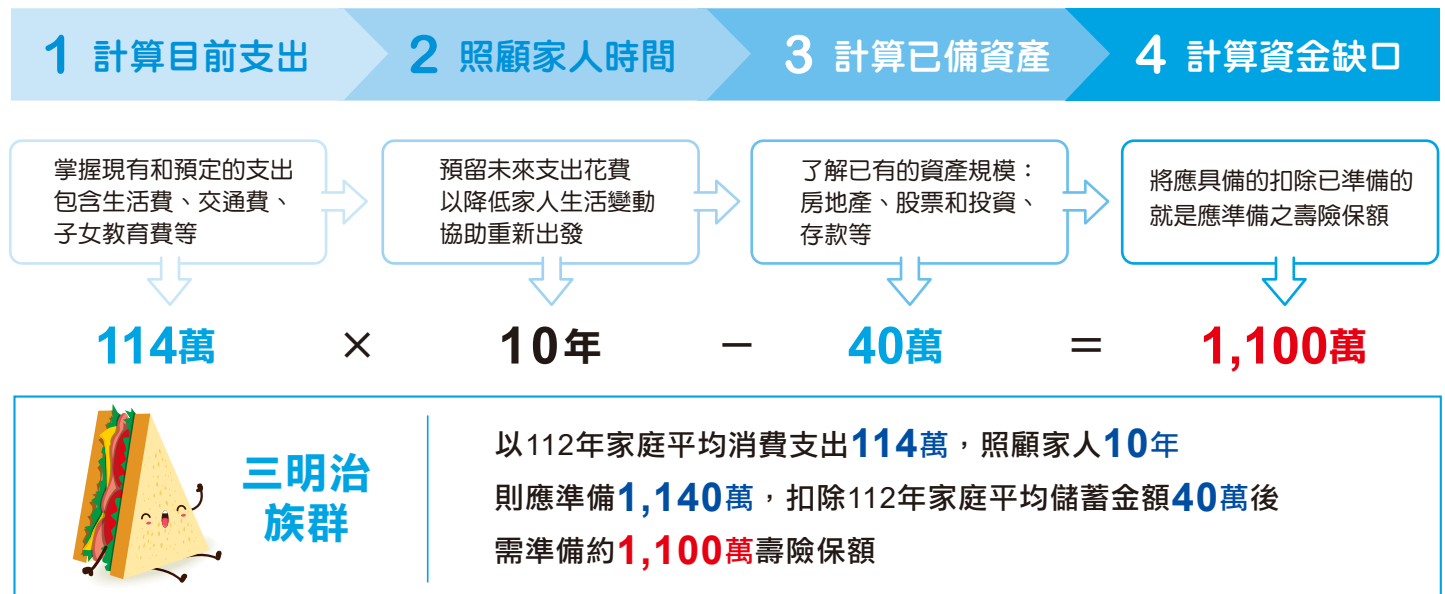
1 計算目前支出

2 照顧家人時間

3 計算已備資產

4 計算資金缺口

掌握現有和預定的支出包含生活費、交通費、子女教育費等

預留未來支出花費以降低家人生活變動協助重新出發

了解已有的資產規模：房地產、股票和投資、存款等

將應具備的扣除已準備的就是應準備之壽險保額

114萬 × 10年 − 40萬 ＝ 1,100萬

三明治族群

以112年家庭平均消費支出114萬，照顧家人10年

則應準備1,140萬，扣除112年家庭平均儲蓄金額40萬後

需準備約1,100萬壽險保額